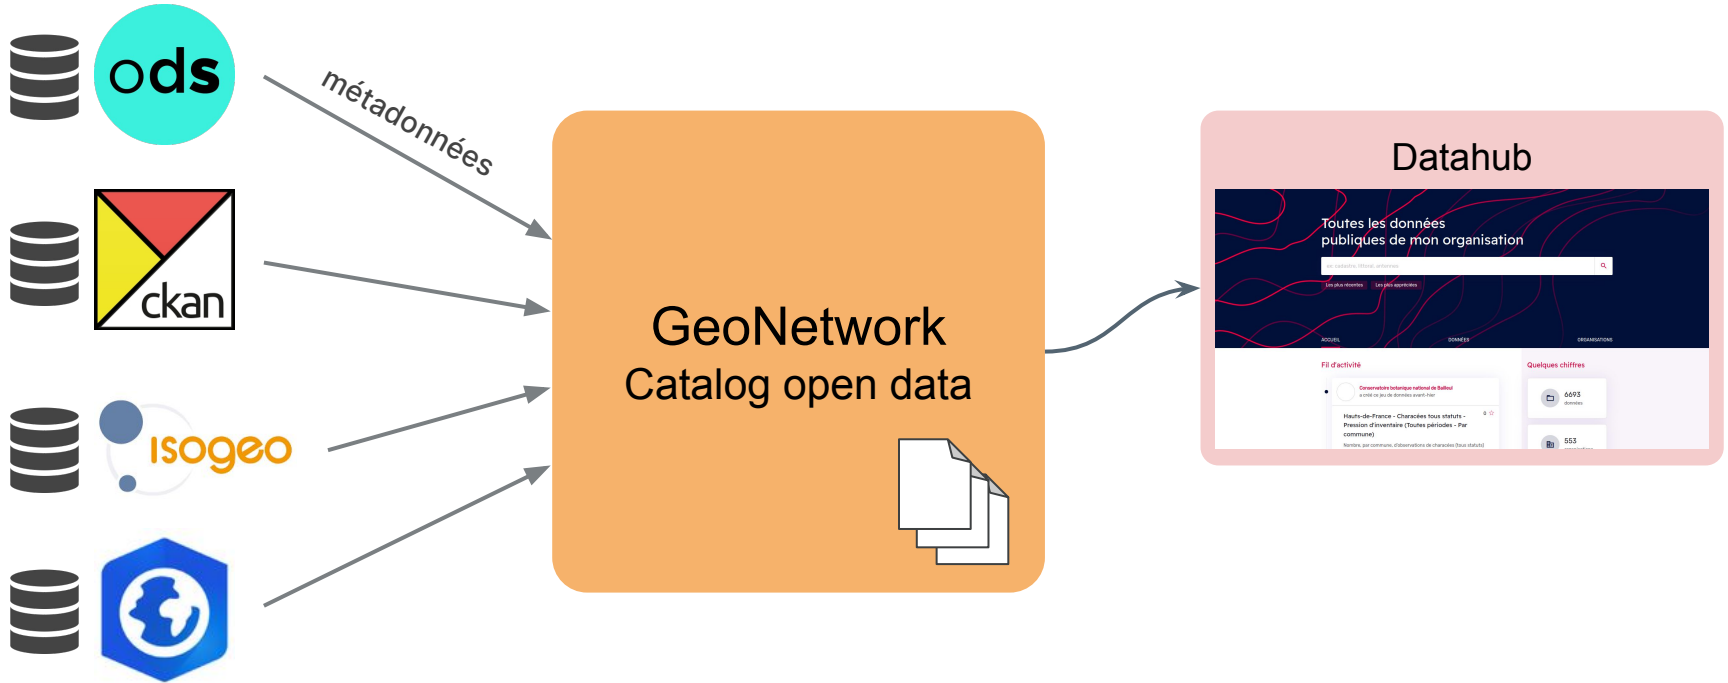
ods

métadonnées

ckan

isogeo

GeoNetwork
Catalog open data

Datahub

Toutes les données publiques de mon organisation

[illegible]

Les plus récentes Les plus appréciées

ACCUEIL DONNÉES ORGANISATIONS

Fil d'activité

Conservatoire botanique national de Bailleul
a créé ce jeu de données avant-hier

Hauts-de-France - Characées tous statuts - Pression d'inventaire (Toutes périodes - Par commune)

Nombre, par commune, d'observations de characées (tous statuts)

Quelques chiffres

6693
données

553
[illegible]